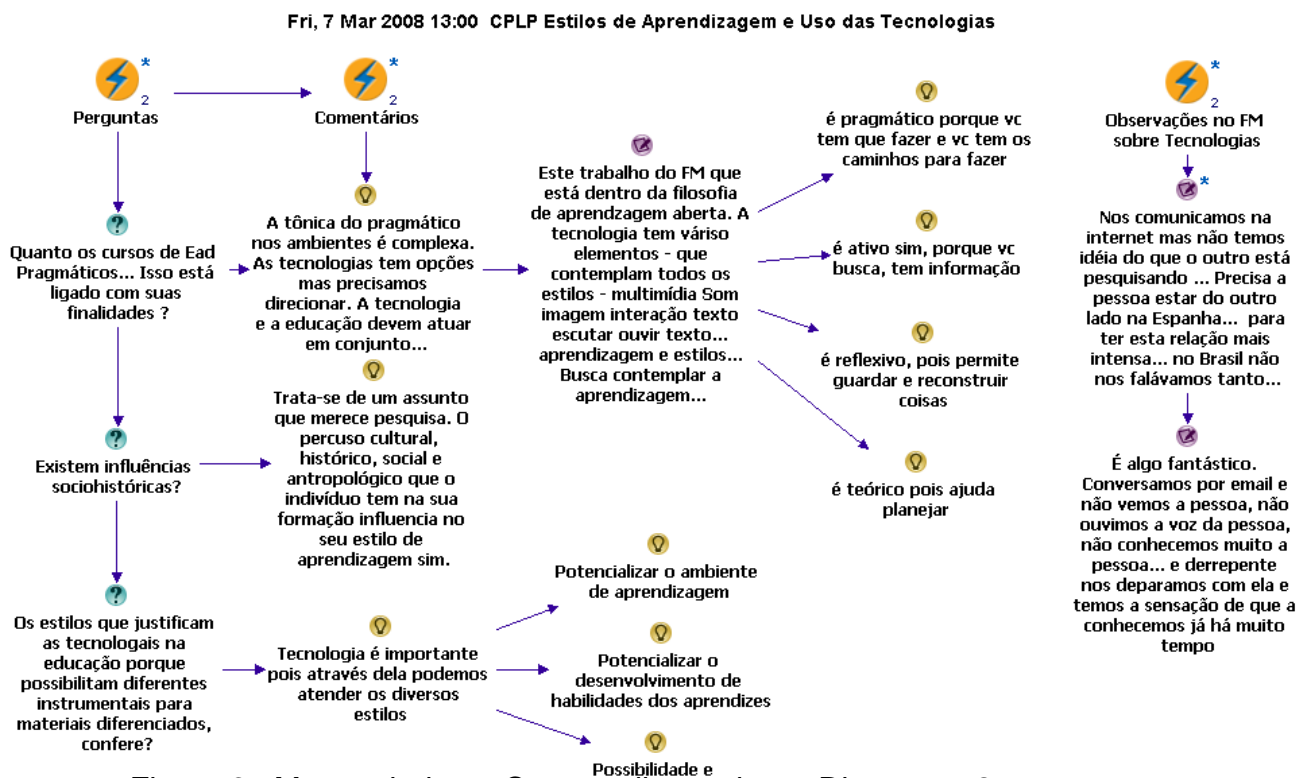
Fri, 7 Mar 2008 13:00 CPLP Estilos de Aprendizagem e Uso das Tecnologias

* 2
Perguntas

* 2
Comentários

Quanto os cursos de Ead Pragmáticos... Isso está ligado com suas finalidades ?

Existem influências sociohistóricas?

Os estilos que justificam as tecnologais na educação porque possibilitam diferentes instrumentais para materiais diferenciados, confere?

A tônica do pragmático nos ambientes é complexa. As tecnologias tem opções mas precisamos direcionar. A tecnologia e a educação devem atuar em conjunto...

Trata-se de um assunto que merece pesquisa. O percuso cultural, histórico, social e antropológico que o indivíduo tem na sua formação influencia no seu estilo de aprendizagem sim.

Tecnologia é importante pois através dela podemos atender os diversos estilos

Este trabalho do FM que está dentro da filosofia de aprendzagem aberta. A tecnologia tem váriso elementos - que contemplam todos os estilos - multimídia Som imagem interação texto escutar ouvir texto... aprendizagem e estilos... Busca contemplar a aprendizagem...

é pragmático porque vc tem que fazer e vc tem os caminhos para fazer

é ativo sim, porque vc busca, tem informação

é reflexivo, pois permite guardar e reconstruir coisas

é teórico pois ajuda planejar

Potencializar o ambiente de aprendizagem

Potencializar o desenvolvimento de habilidades dos aprendizes

Possibilidade e

* 2
Observações no FM sobre Tecnologias

*
Nos comunicamos na internet mas não temos idéia do que o outro está pesquisando ... Precisa a pessoa estar do outro lado na Espanha... para ter esta relação mais intensa... no Brasil não nos falávamos tanto...

É algo fantástico. Conversamos por email e não vemos a pessoa, não ouvimos a voz da pessoa, não conhecemos muito a pessoa... e derrepente nos deparamos com ela e temos a sensação de que a conhecemos já há muito tempo

Figura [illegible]